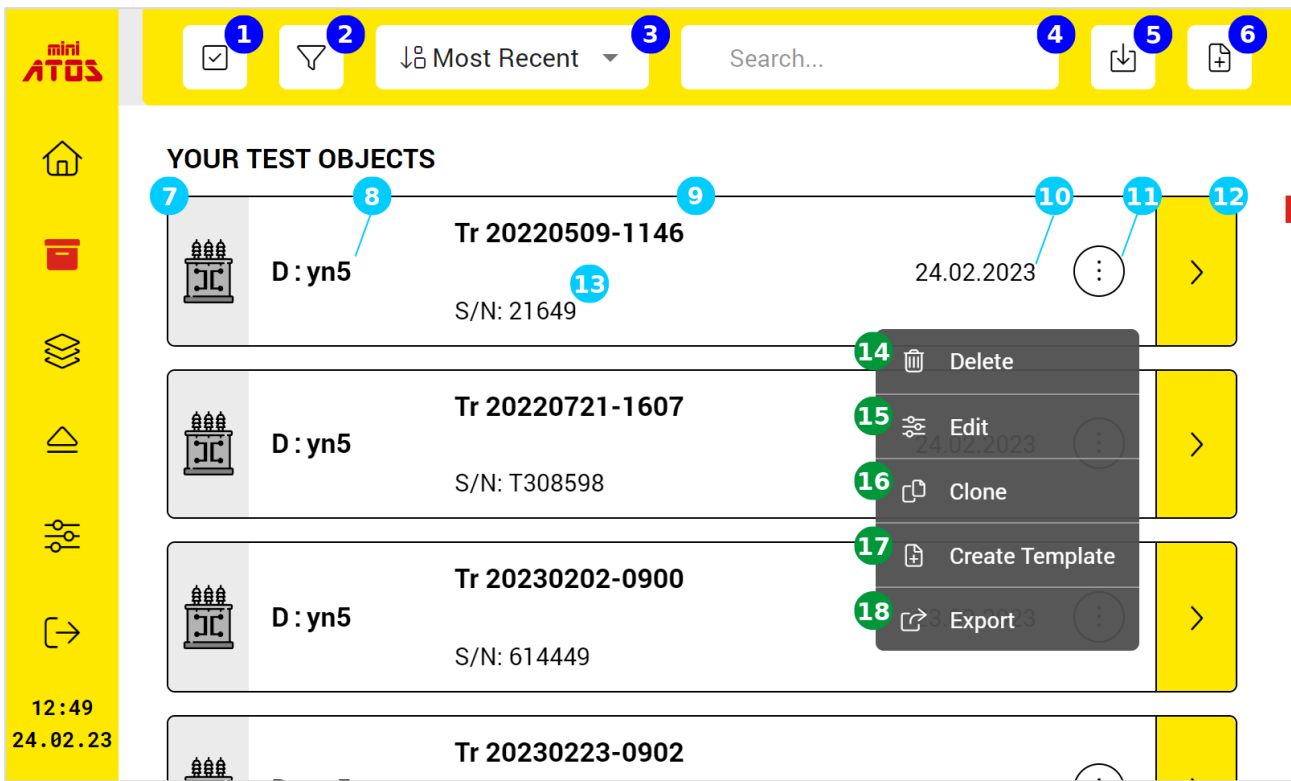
mini ATOS

1 2 Most Recent 3 Search... 4 5 6

YOUR TEST OBJECTS

7 8 9 10 11 12

D : yn5
Tr 20220509-1146
13
S/N: 21649
24.02.2023

14 Delete
15 Edit
16 Clone
17 Create Template
18 Export

D : yn5
Tr 20220721-1607
S/N: T308598
24.02.2023

D : yn5
Tr 20230202-0900
S/N: 614449

Tr 20230223-0902

12:49
24.02.23